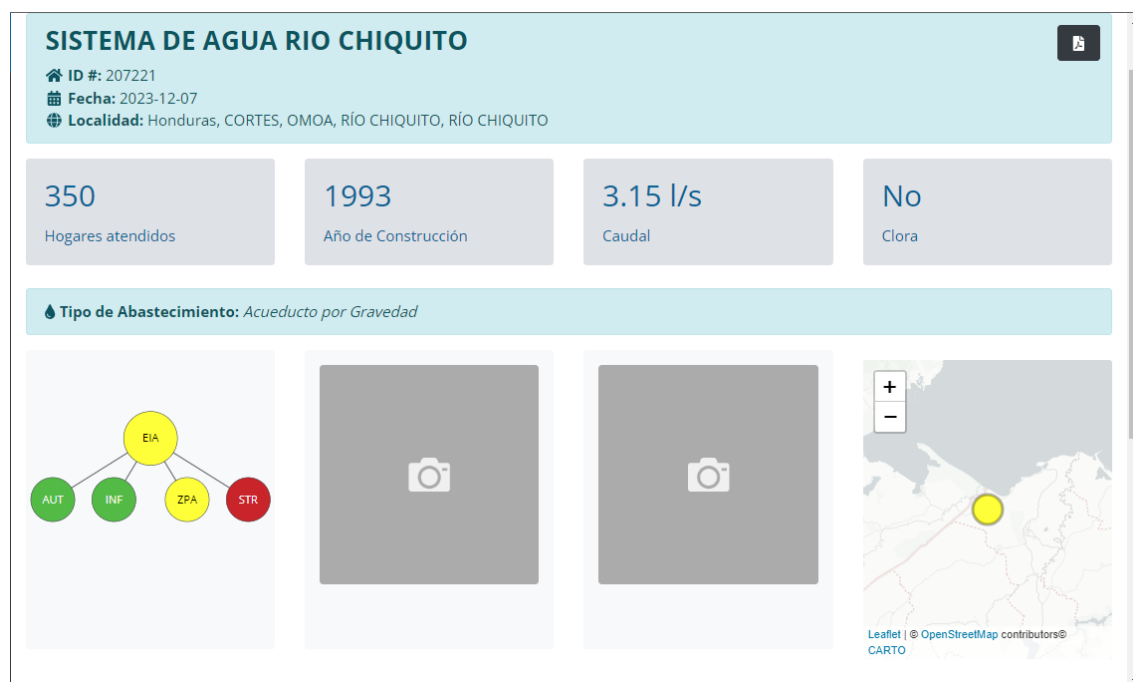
SISTEMA DE AGUA RIO CHIQUITO

ID #: 207221
Fecha: 2023-12-07
Localidad: Honduras, CORTES, OMOA, RÍO CHIQUITO, RÍO CHIQUITO

350
Hogares atendidos

1993
Año de Construcción

3.15 l/s
Caudal

No
Clora

Tipo de Abastecimiento: Acueducto por Gravedad

EIA
AUT
INF
ZPA
STR

+
−

Leaflet | © OpenStreetMap contributors© CARTO